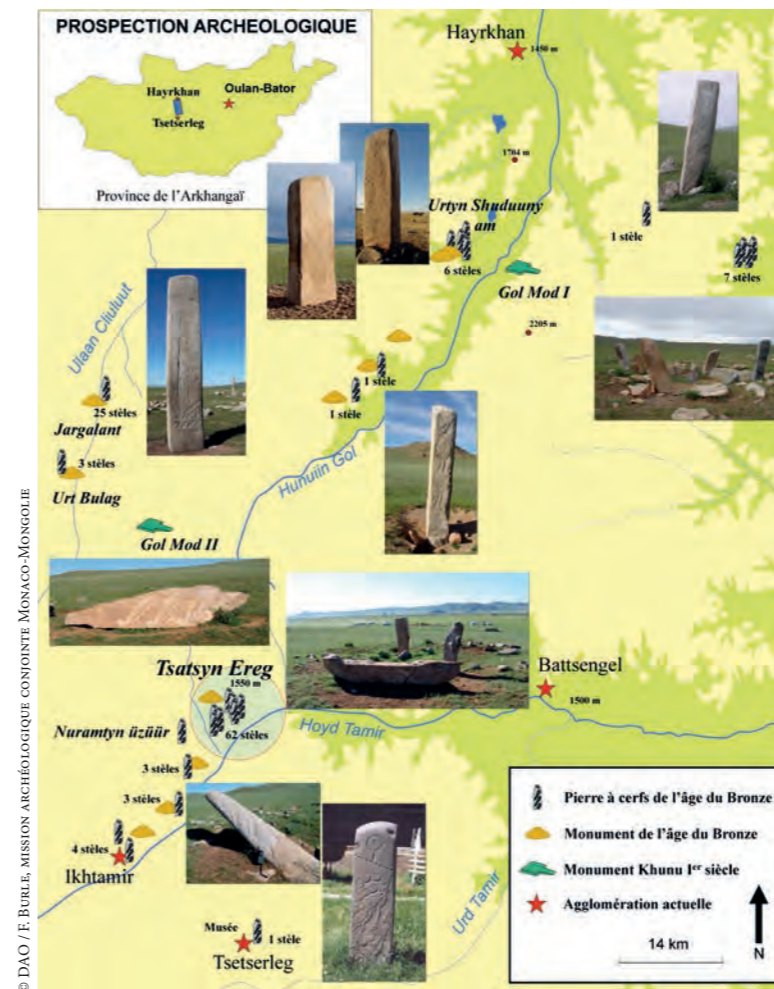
PROSPECTION ARCHEOLOGIQUE

Hayrkhan
Oulan-Bator
Tsetserleg
Province de l'Arkhangaï

Hayrkhan
1450 m
1704 m
Urtyn Shuduuny am
6 stèles
1 stèle
7 stèles
Gol Mod I
2205 m
Ulaan Cluluut
25 stèles
Jargalant
3 stèles
Urt Bulag
1 stèle
1 stèle
Hunuiin Gol
Gol Mod II
Tsatsyn Ereg
1550 m
62 stèles
Nuramtyn üzüür
3 stèles
3 stèles
4 stèles
Ikhtamir
Battsengel
1500 m
Hoyd Tamir
Musée
1 stèle
Tsetserleg
Urd Tamir

Pierre à cerfs de l'âge du Bronze
Monument de l'âge du Bronze
Monument Khunu Ier siècle
Agglomération actuelle
14 km
N

© DAO / F. Burle, mission archéologique conjointe Monaco-Mongolie